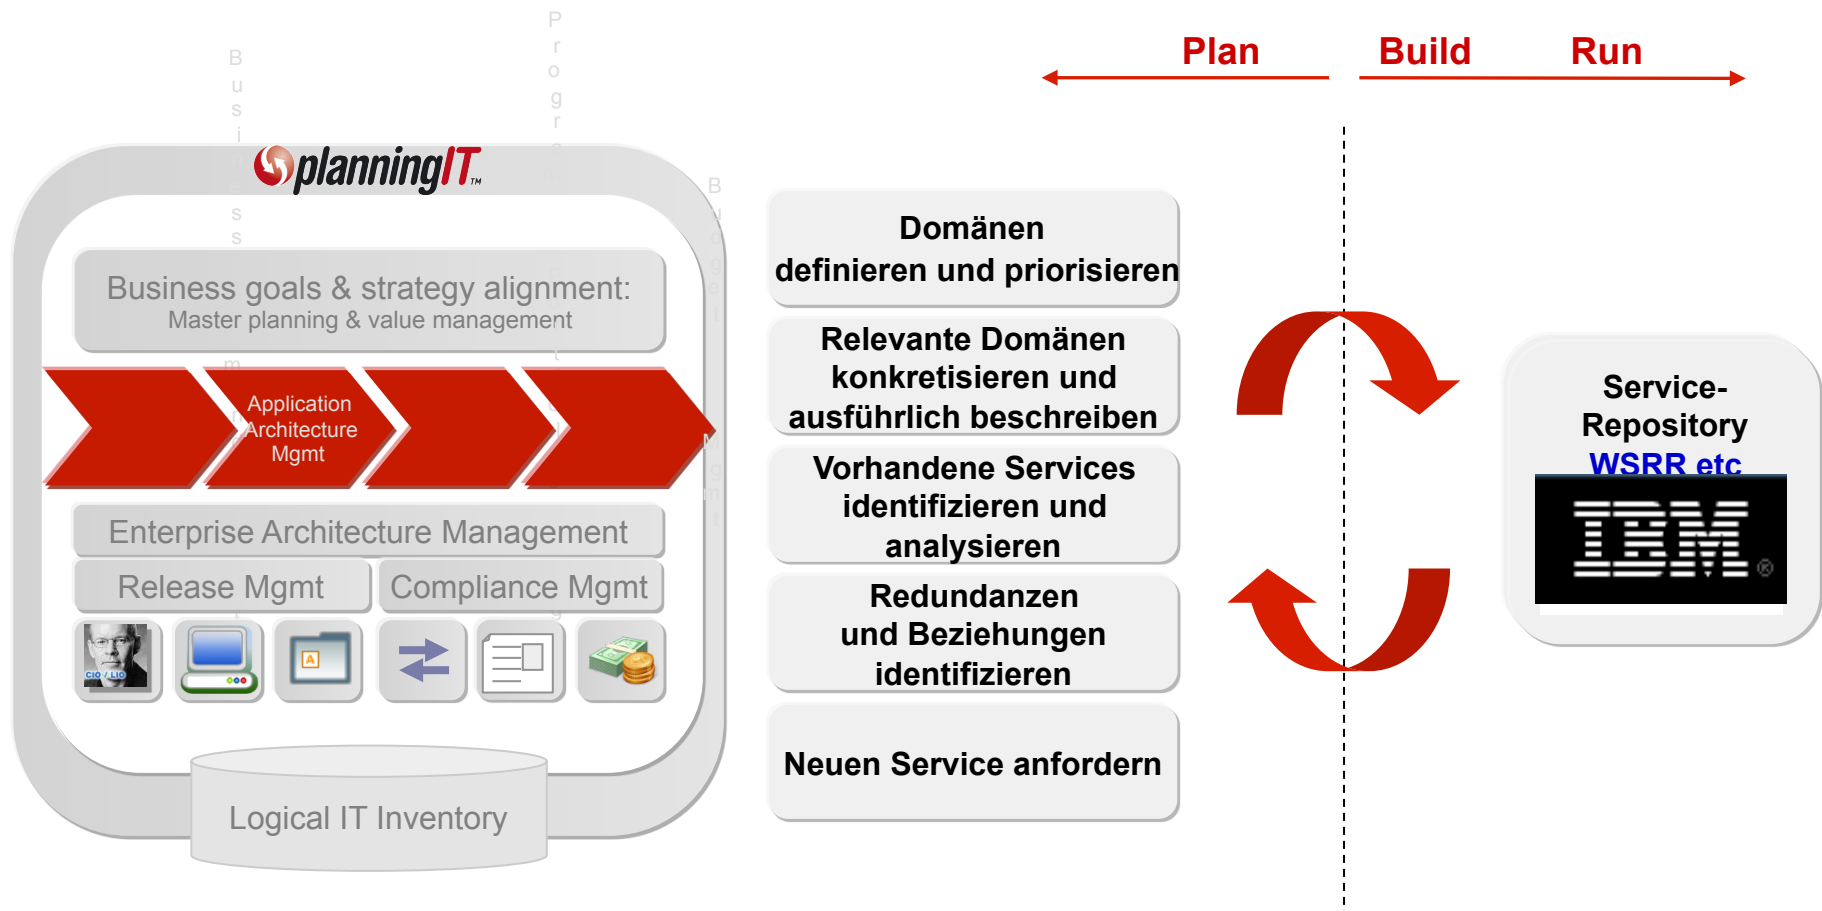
Plan Build Run

planningIT™

Business goals & strategy alignment:
Master planning & value management

Application Architecture Mgmt

Enterprise Architecture Management

Release Mgmt

Compliance Mgmt

CIO / LIO

A

Logical IT Inventory

Domänen definieren und priorisieren

Relevante Domänen konkretisieren und ausführlich beschreiben

Vorhandene Services identifizieren und analysieren

Redundanzen und Beziehungen identifizieren

Neuen Service anfordern

Service-Repository
WSRR etc

IBM